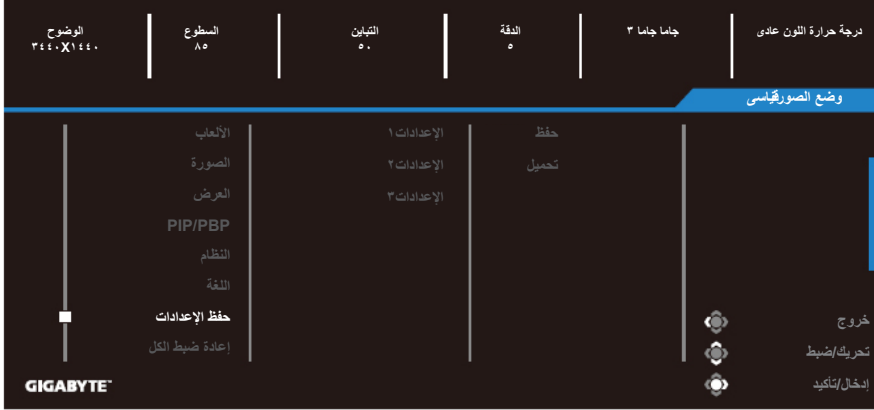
درجة حرارة اللون عادى
جاما جاما ٣
الدقة
٥
التباين
٥٠
السطوع
٨٥
الوضوح
٣٤٤٠X١٤٤٠

وضع الصورقياسى

حفظ
تحميل

الإعدادات١
الإعدادات٢
الإعدادات٣

الألعاب
الصورة
العرض
PIP/PBP
النظام
اللغة
حفظ الإعدادات
إعادة ضبط الكل

خروج
تحريك/ضبط
إدخال/تأكيد

GIGABYTE™